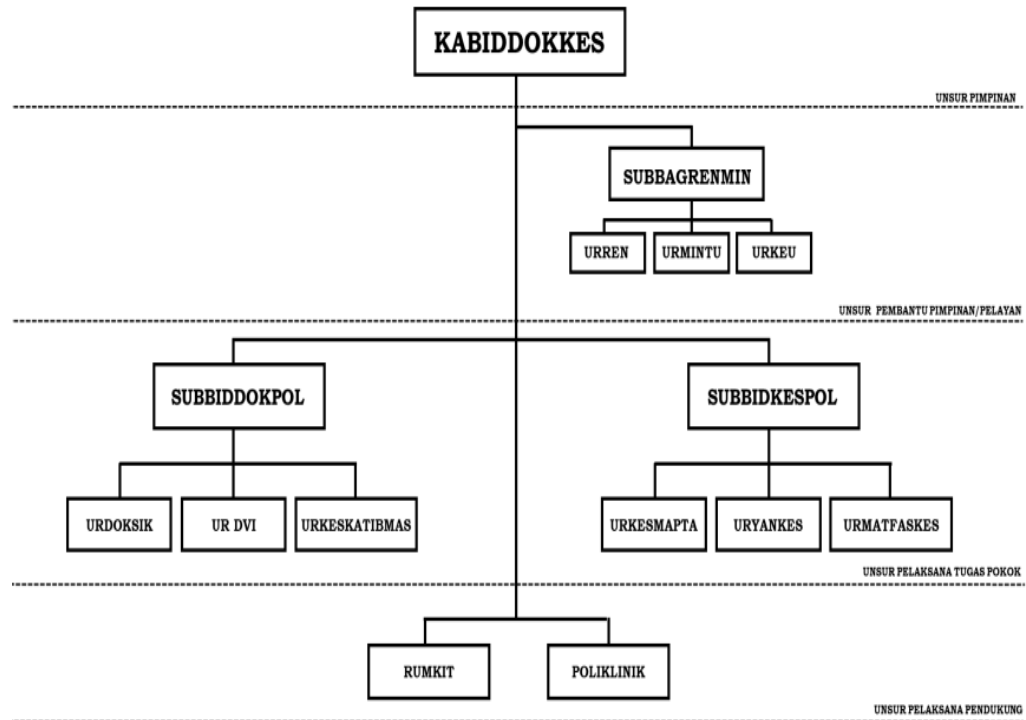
KABIDDOKKES

UNSUR PIMPINAN

SUBBAGRENMIN

URREN

URMINTU

URKEU

UNSUR PEMBANTU PIMPINAN/PELAYAN

SUBBIDDOKPOL

SUBBIDKESPOL

URDOKSIK

UR DVI

URKESKATIBMAS

URKESMAPTA

URYANKES

URMATFASKES

UNSUR PELAKSANA TUGAS POKOK

RUMKIT

POLIKLINIK

UNSUR PELAKSANA PENDUKUNG